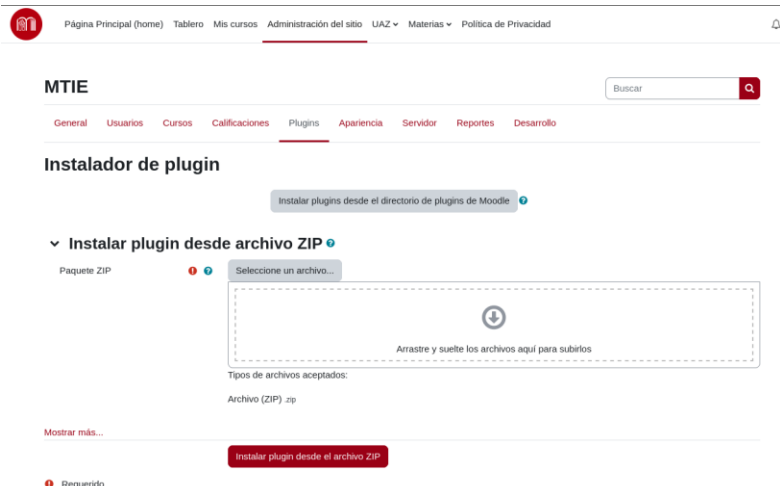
Página Principal (home) Tablero Mis cursos Administración del sitio UAZ Materias Política de Privacidad

MTIE

Buscar

General Usuarios Cursos Calificaciones Plugins Apariencia Servidor Reportes Desarrollo

Instalador de plugin

Instalar plugins desde el directorio de plugins de Moodle

Instalar plugin desde archivo ZIP

Paquete ZIP

Seleccione un archivo...

Arrastre y suelte los archivos aquí para subirlos

Tipos de archivos aceptados:

Archivo (ZIP) .zip

Mostrar más...

Instalar plugin desde el archivo ZIP

Requerido